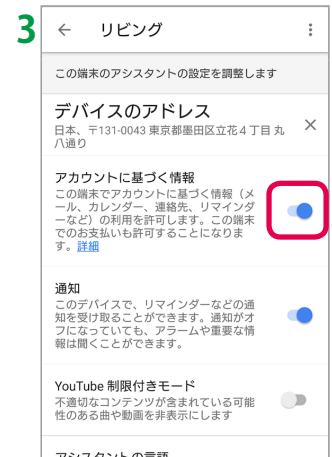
3

← リビング ⋮

この端末のアシスタントの設定を調整します

デバイスのアドレス
日本、〒131-0043 東京都墨田区立花４丁目 丸八通り ×

アカウントに基づく情報
この端末でアカウントに基づく情報（メール、カレンダー、連絡先、リマインダーなど）の利用を許可します。この端末でのお支払いも許可することになります。詳細

通知
このデバイスで、リマインダーなどの通知を受け取ることができます。通知がオフになっていても、アラームや重要な情報は聞くことができます。

YouTube 制限付きモード
不適切なコンテンツが含まれている可能性のある曲や動画を非表示にします

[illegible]